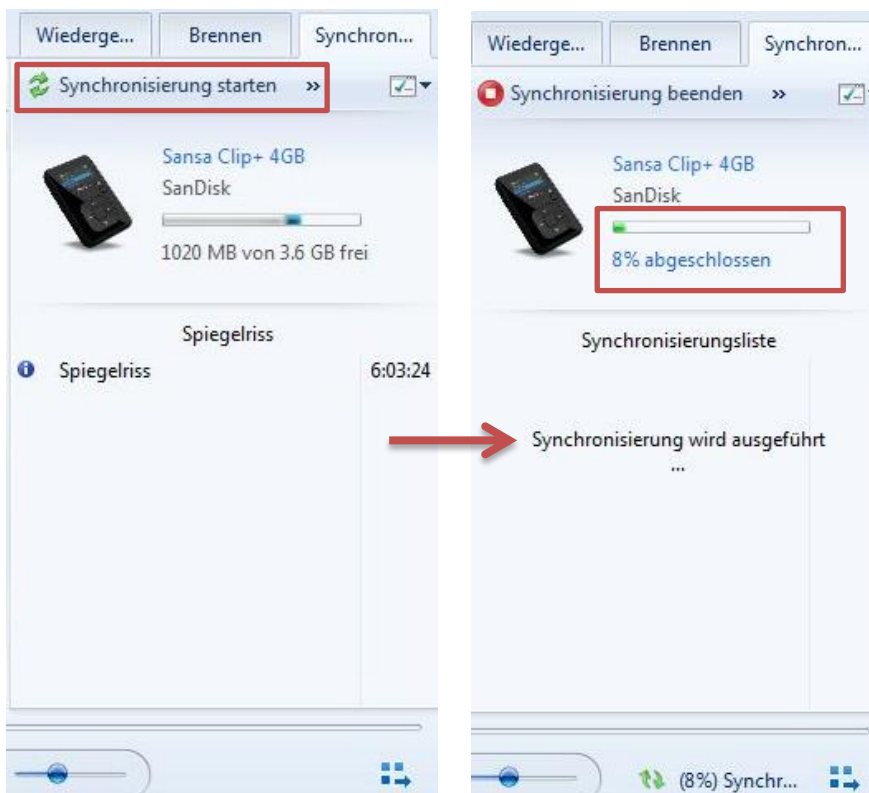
Wiederge... Brennen Synchron...

Synchronisierung starten »

Sansa Clip+ 4GB
SanDisk

1020 MB von 3.6 GB frei

Spiegelriss

Spiegelriss 6:03:24

Wiederge... Brennen Synchron...

Synchronisierung beenden »

Sansa Clip+ 4GB
SanDisk

8% abgeschlossen

Synchronisierungsliste

Synchronisierung wird ausgeführt
...

(8%) Synchr...